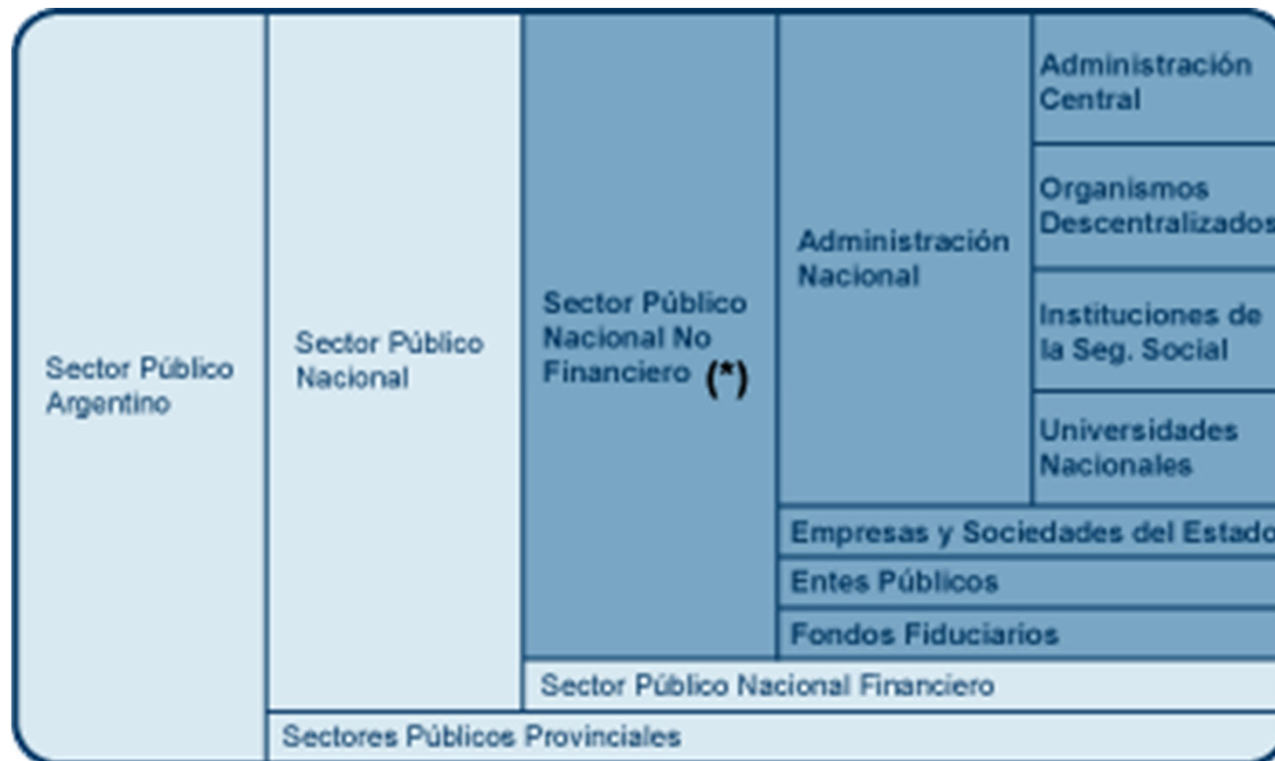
Sector Público Argentino

Sector Público Nacional

Sector Público Nacional No Financiero (*)

Administración Nacional

Administración Central

Organismos Descentralizados

Instituciones de la Seg. Social

Universidades Nacionales

Empresas y Sociedades del Estado

Entes Públicos

Fondos Fiduciarios

Sector Público Nacional Financiero

Sectores Públicos Provinciales